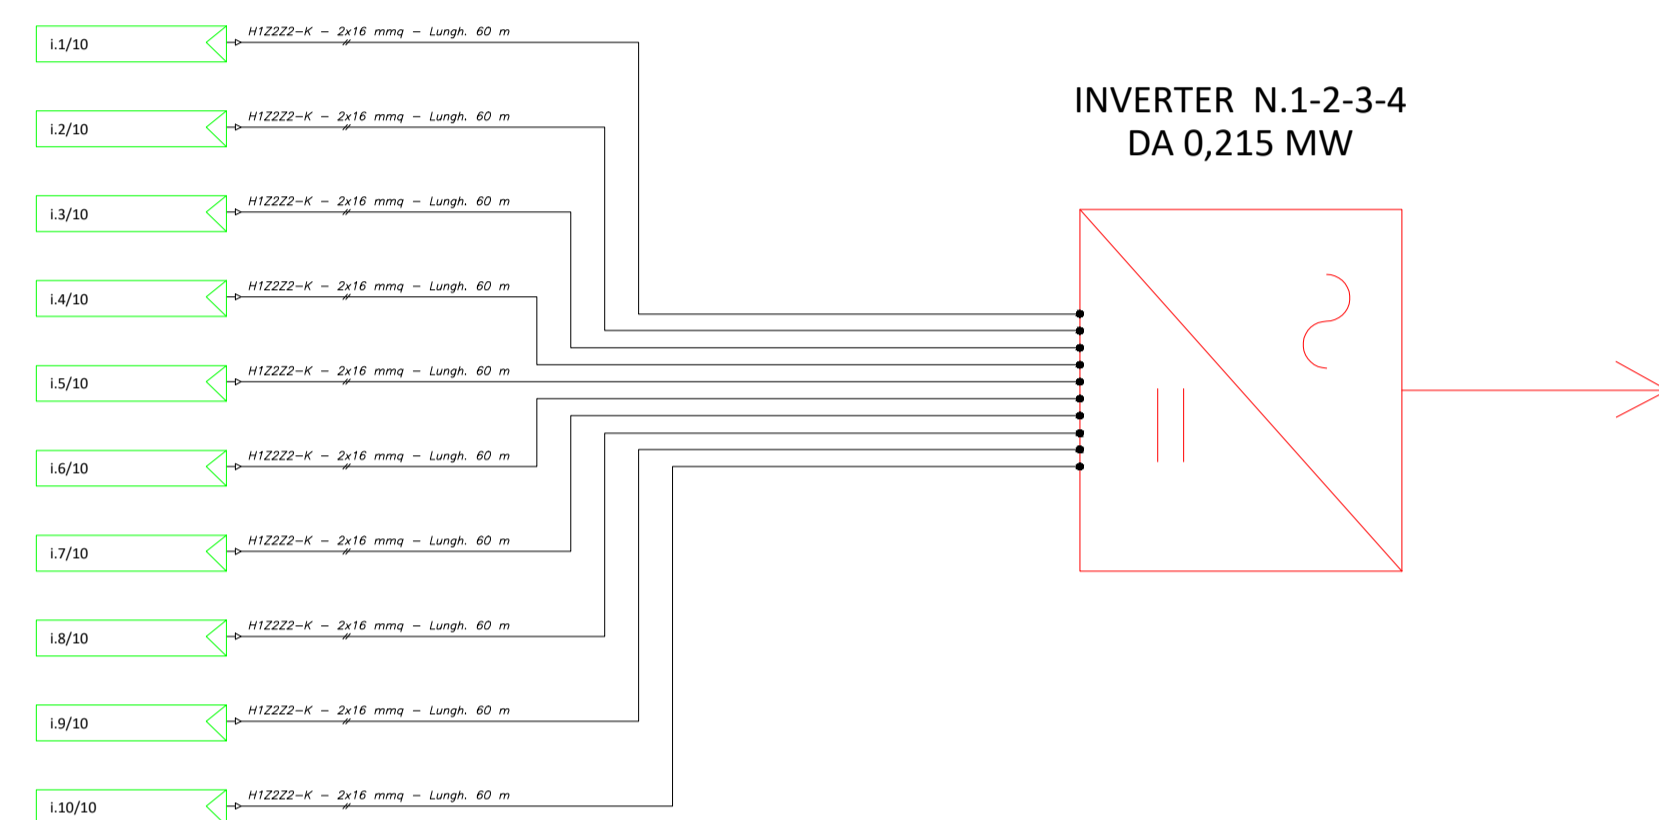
i.1/10
H1Z2Z2-K – 2x16 mmq – Lungh. 60 m

i.2/10
H1Z2Z2-K – 2x16 mmq – Lungh. 60 m

i.3/10
H1Z2Z2-K – 2x16 mmq – Lungh. 60 m

i.4/10
H1Z2Z2-K – 2x16 mmq – Lungh. 60 m

i.5/10
H1Z2Z2-K – 2x16 mmq – Lungh. 60 m

i.6/10
H1Z2Z2-K – 2x16 mmq – Lungh. 60 m

i.7/10
H1Z2Z2-K – 2x16 mmq – Lungh. 60 m

i.8/10
H1Z2Z2-K – 2x16 mmq – Lungh. 60 m

i.9/10
H1Z2Z2-K – 2x16 mmq – Lungh. 60 m

i.10/10
H1Z2Z2-K – 2x16 mmq – Lungh. 60 m

INVERTER N.1-2-3-4
DA 0,215 MW